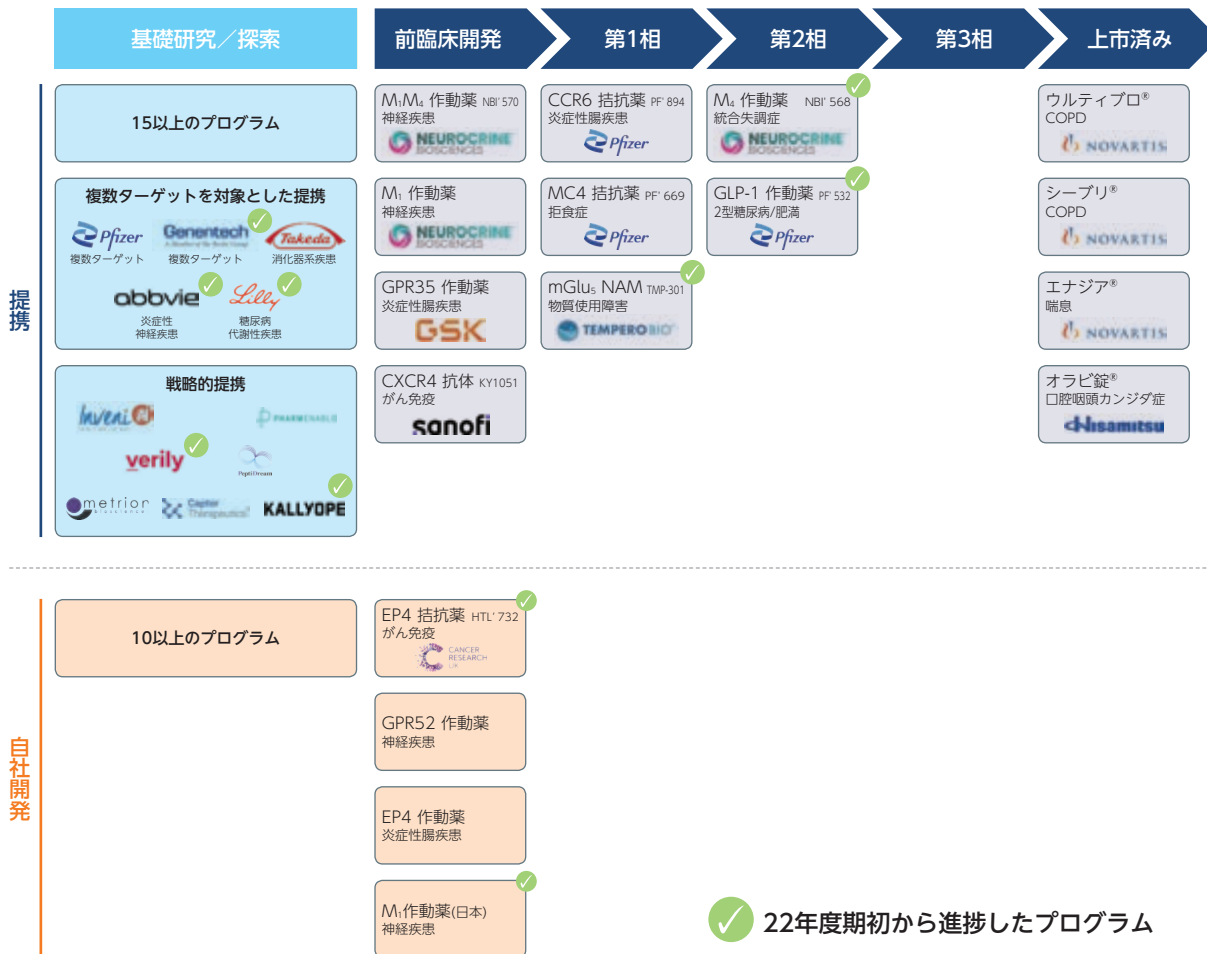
基礎研究／探索

前臨床開発

第1相

第2相

第3相

上市済み

提携

15以上のプログラム

複数ターゲットを対象とした提携

Pfizer
複数ターゲット

Genentech
複数ターゲット

Takeda
消化器系疾患

abbvie
炎症性
神経疾患

Lilly
糖尿病
代謝性疾患

戦略的提携

Inveni AI

PHARMENABLE

verily

PeptiDream

metrion

Captor Therapeutics

KALLYOPE

$M_1M_4$ 作動薬 NBI' 570
神経疾患
NEUROCRINE BIOSCIENCES

$M_1$ 作動薬
神経疾患
NEUROCRINE BIOSCIENCES

GPR35 作動薬
炎症性腸疾患
GSK

CXCR4 抗体 KY1051
がん免疫
sanofi

CCR6 拮抗薬 PF' 894
炎症性腸疾患
Pfizer

MC4 拮抗薬 PF' 669
拒食症
Pfizer

$mGlu_5$ NAM TMP-301
物質使用障害
TEMPERO BIO

$M_4$ 作動薬 NBI' 568
統合失調症
NEUROCRINE BIOSCIENCES

GLP-1 作動薬 PF' 532
2型糖尿病/肥満
Pfizer

ウルティブロ®
COPD
NOVARTIS

シーブリ®
COPD
NOVARTIS

エナジア®
喘息
NOVARTIS

オラビ錠®
口腔咽頭カンジダ症
Hisamitsu

自社開発

10以上のプログラム

EP4 拮抗薬 HTL' 732
がん免疫
CANCER RESEARCH UK

GPR52 作動薬
神経疾患

EP4 作動薬
炎症性腸疾患

$M_1$作動薬(日本)
神経疾患

22年度期初から進捗したプログラム